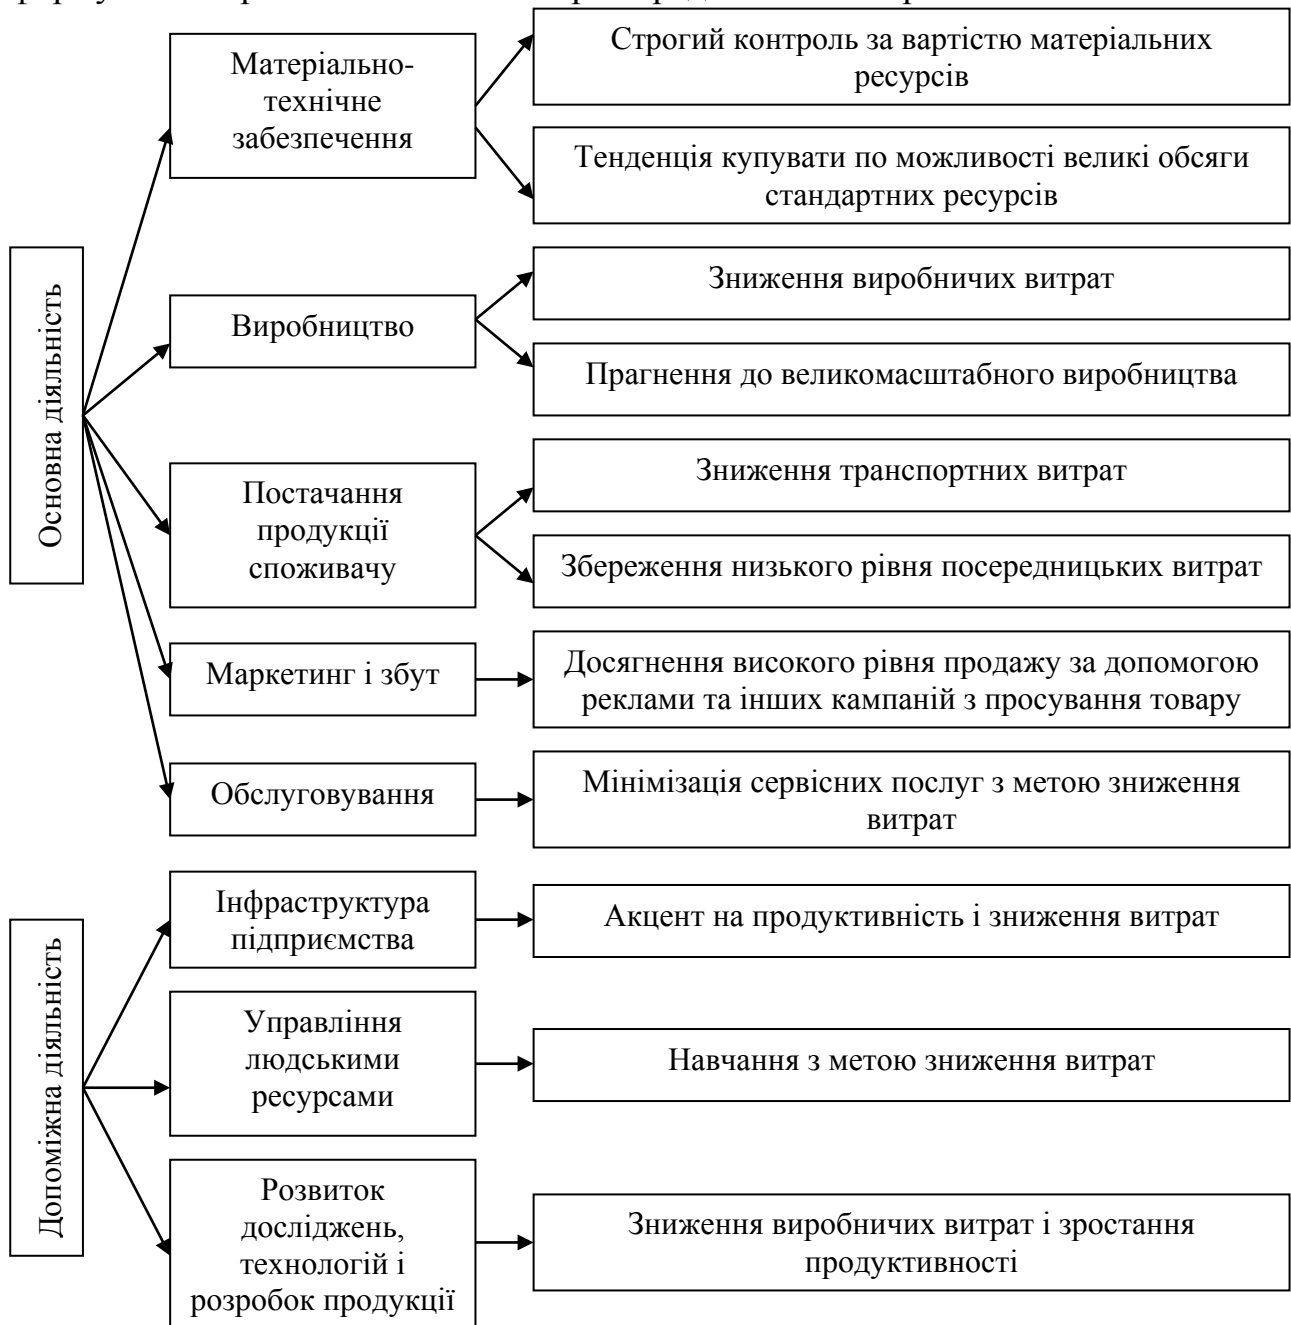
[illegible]

Основна діяльність

Матеріально-технічне забезпечення

Строгий контроль за вартістю матеріальних ресурсів

Тенденція купувати по можливості великі обсяги стандартних ресурсів

Виробництво

Зниження виробничих витрат

Прагнення до великомасштабного виробництва

Постачання продукції споживачу

Зниження транспортних витрат

Збереження низького рівня посередницьких витрат

Маркетинг і збут

Досягнення високого рівня продажу за допомогою реклами та інших кампаній з просування товару

Обслуговування

Мінімізація сервісних послуг з метою зниження витрат

Допоміжна діяльність

Інфраструктура підприємства

Акцент на продуктивність і зниження витрат

Управління людськими ресурсами

Навчання з метою зниження витрат

Розвиток досліджень, технологій і розробок продукції

Зниження виробничих витрат і зростання продуктивності